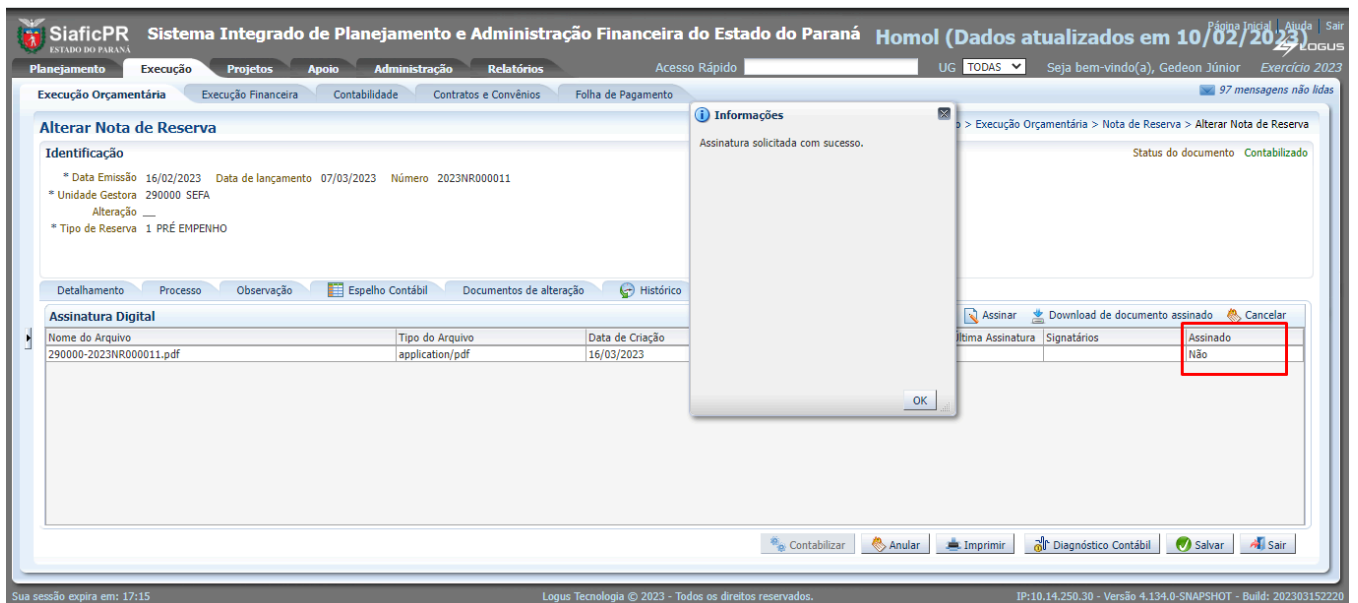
SiaficPR
ESTADO DO PARANÁ
Sistema Integrado de Planejamento e Administração Financeira do Estado do Paraná Homol (Dados atualizados em 10/02/2023)
Página Inicial | Ajuda | Sair
LOGUS

Planejamento Execução Projetos Apoio Administração Relatórios
Acesso Rápido
UG TODAS
Seja bem-vindo(a), Gedeon Júnior Exercício 2023

Execução Orçamentária Execução Financeira Contabilidade Contratos e Convênios Folha de Pagamento
97 mensagens não lidas

Alterar Nota de Reserva
> Execução Orçamentária > Nota de Reserva > Alterar Nota de Reserva

Identificação
Status do documento Contabilizado

* Data Emissão 16/02/2023 Data de lançamento 07/03/2023 Número 2023NR000011
* Unidade Gestora 290000 SEFA
Alteração __
* Tipo de Reserva 1 PRÉ EMPENHO

Informações
Assinatura solicitada com sucesso.
OK

Detalhamento Processo Observação Espelho Contábil Documentos de alteração Histórico

Assinatura Digital
Assinar Download de documento assinado Cancelar

| Nome do Arquivo | Tipo do Arquivo | Data de Criação | ltima Assinatura | Signatários | Assinado |
|---|---|---|---|---|---|
| 290000-2023NR000011.pdf | application/pdf | 16/03/2023 | | | Não |

Contabilizar Anular Imprimir Diagnóstico Contábil Salvar Sair

Sua sessão expira em: 17:15
Logus Tecnologia © 2023 - Todos os direitos reservados.
IP:10.14.250.30 - Versão 4.134.0-SNAPSHOT - Build: 202303152220